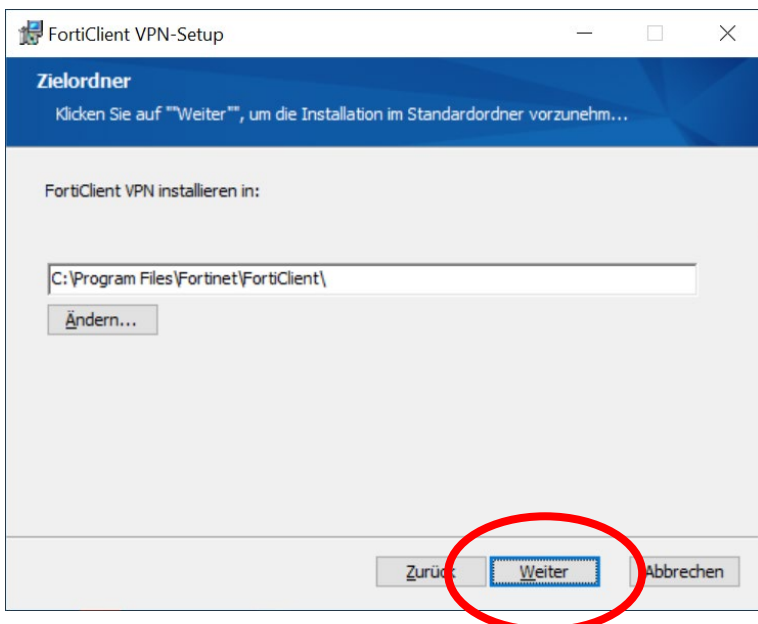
FortiClient VPN-Setup

Zielordner

Klicken Sie auf ""Weiter"", um die Installation im Standardordner vorzunehm...

FortiClient VPN installieren in:

C:\Program Files\Fortinet\FortiClient\

Ändern...

Zurück

Weiter

Abbrechen